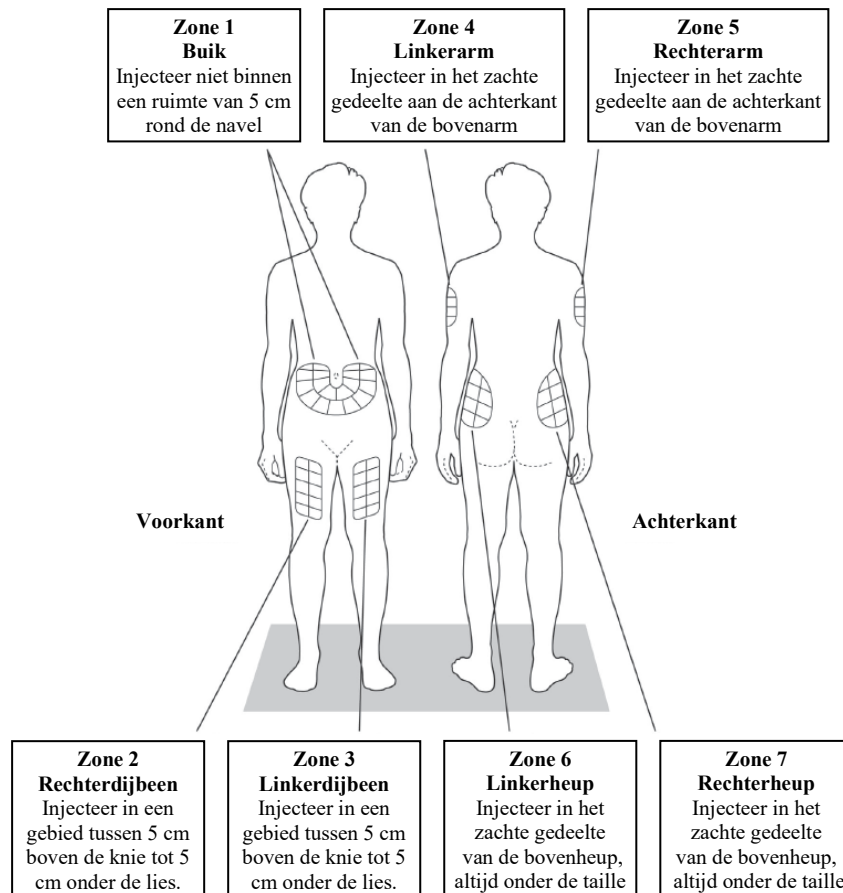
Zone 1
Buik
Injecteer niet binnen een ruimte van 5 cm rond de navel

Zone 4
Linkerarm
Injecteer in het zachte gedeelte aan de achterkant van de bovenarm

Zone 5
Rechterarm
Injecteer in het zachte gedeelte aan de achterkant van de bovenarm

Voorkant

Achterkant

Zone 2
Rechterdijbeen
Injecteer in een gebied tussen 5 cm boven de knie tot 5 cm onder de lies.

Zone 3
Linkerdijbeen
Injecteer in een gebied tussen 5 cm boven de knie tot 5 cm onder de lies.

Zone 6
Linkerheup
Injecteer in het zachte gedeelte van de bovenheup, altijd onder de taille

Zone 7
Rechterheup
Injecteer in het zachte gedeelte van de bovenheup, altijd onder de taille